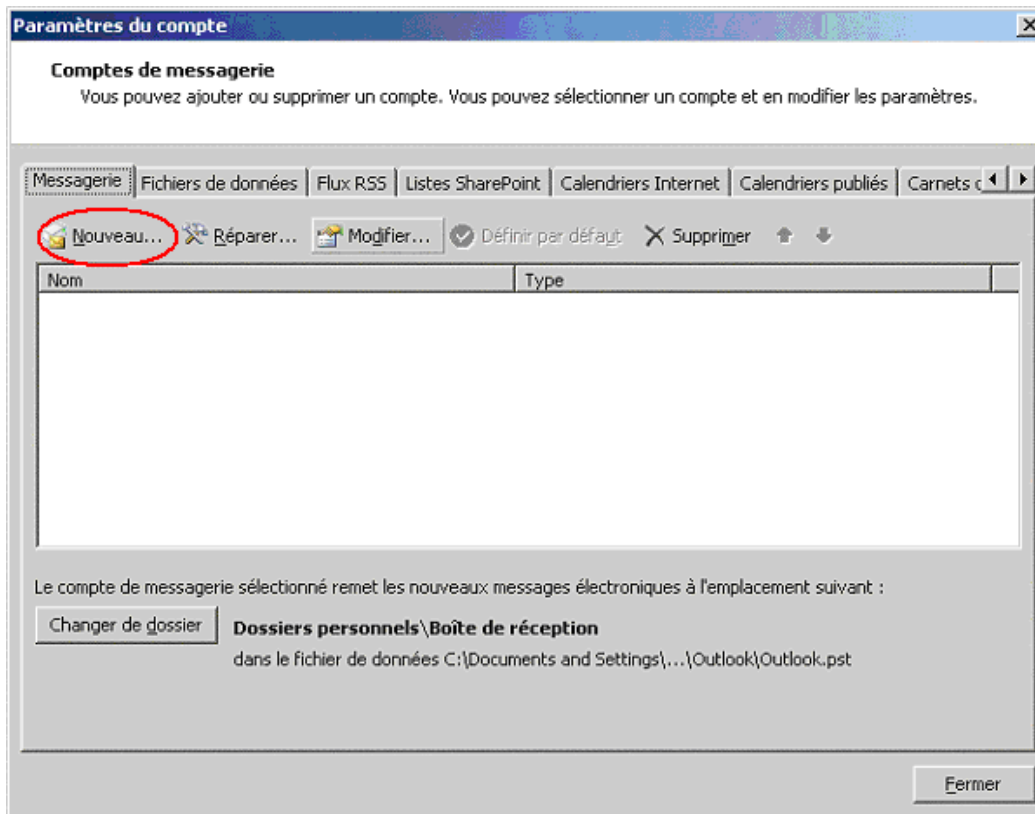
Paramètres du compte

Comptes de messagerie

Vous pouvez ajouter ou supprimer un compte. Vous pouvez sélectionner un compte et en modifier les paramètres.

Messagerie | Fichiers de données | Flux RSS | Listes SharePoint | Calendriers Internet | Calendriers publiés | Carnets d

Nouveau... Réparer... Modifier... Définir par défaut Supprimer

| Nom | Type |
|---|---|

Le compte de messagerie sélectionné remet les nouveaux messages électroniques à l'emplacement suivant :

Changer de dossier

Dossiers personnels\Boîte de réception

dans le fichier de données C:\Documents and Settings\...\Outlook\Outlook.pst

Fermer